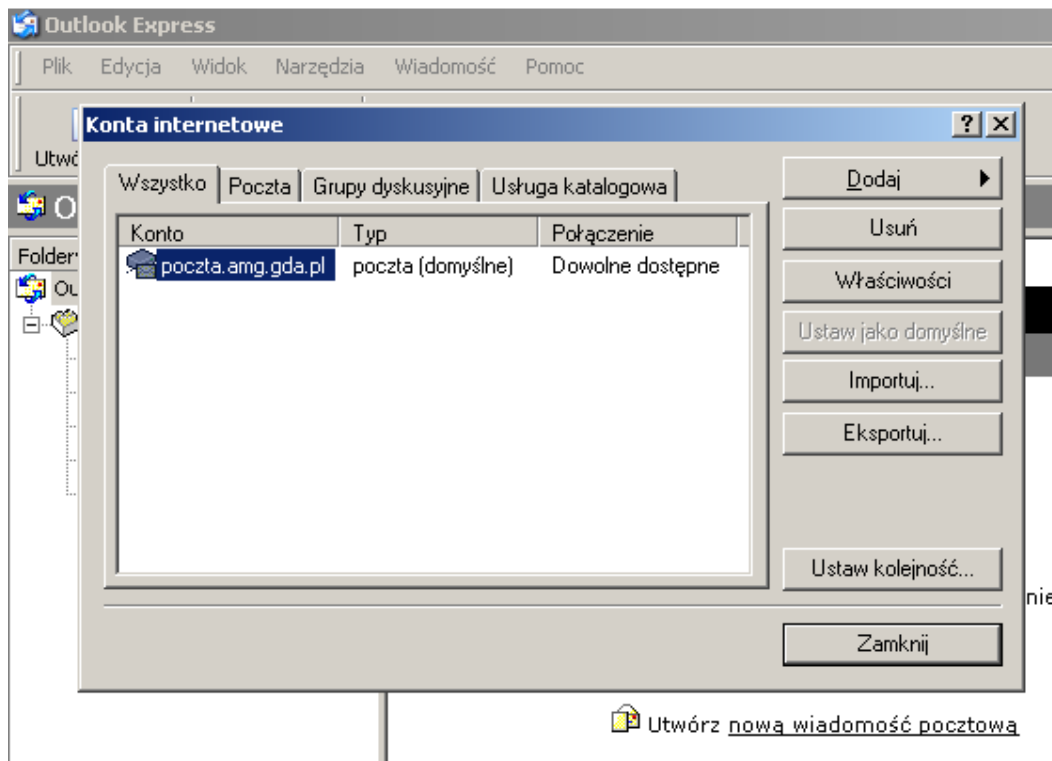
Outlook Express

Plik Edycja Widok Narzędzia Wiadomość Pomoc

Utwó

O

Folder

Ou

Konta internetowe

?

Wszystko | Poczta | Grupy dyskusyjne | Usługa katalogowa

| Konto | Typ | Połączenie |
|---|---|---|
| poczta.amg.gda.pl | poczta (domyślne) | Dowolne dostępne |

Dodaj

Usuń

Właściwości

Ustaw jako domyślne

Importuj...

Eksportuj...

Ustaw kolejność...

Zamknij

nie

Utwórz nową wiadomość pocztową